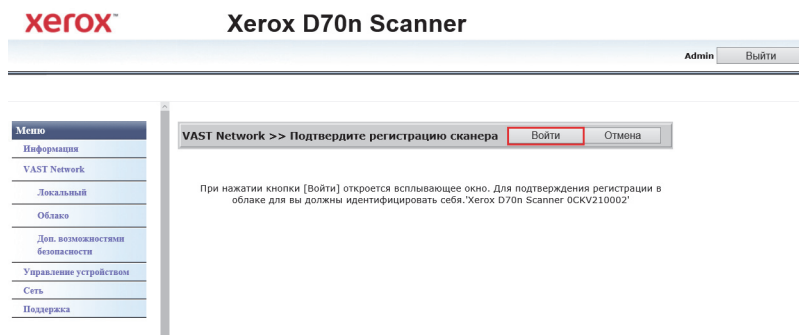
xerox™ Xerox D70n Scanner

Admin Выйти

Меню
Информация
VAST Network
Локальный
Облако
Доп. возможностями безопасности
Управление устройством
Сеть
Поддержка

VAST Network >> Подтвердите регистрацию сканера Войти Отмена

При нажатии кнопки [Войти] откроется всплывающее окно. Для подтверждения регистрации в облаке для вы должны идентифицировать себя.'Xerox D70n Scanner 0CKV210002'